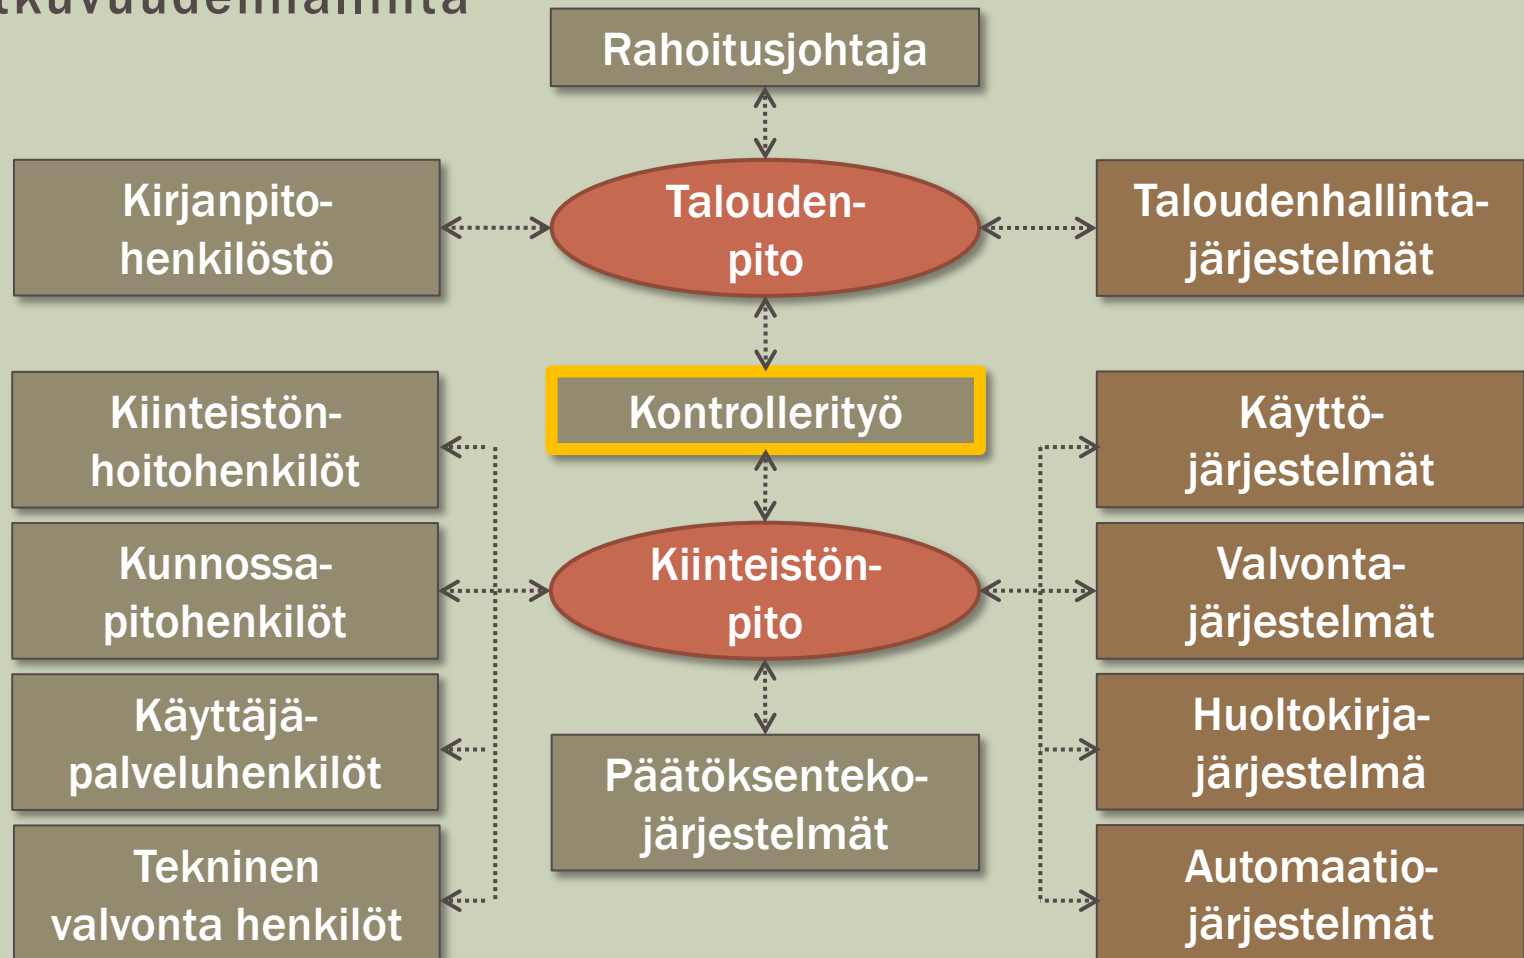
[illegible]

Rahoitusjohtaja

Kirjanpitohenkilöstö

Taloudenpito

Taloudenhallintajärjestelmät

Kontrollerityö

Kiinteistönhoitohenkilöt

Käyttöjärjestelmät

Kunnossapitohenkilöt

Kiinteistönpito

Valvontajärjestelmät

Käyttäjäpalveluhenkilöt

Huoltokirjajärjestelmä

Päätöksentekojärjestelmät

Tekninen valvonta henkilöt

Automaatiojärjestelmät